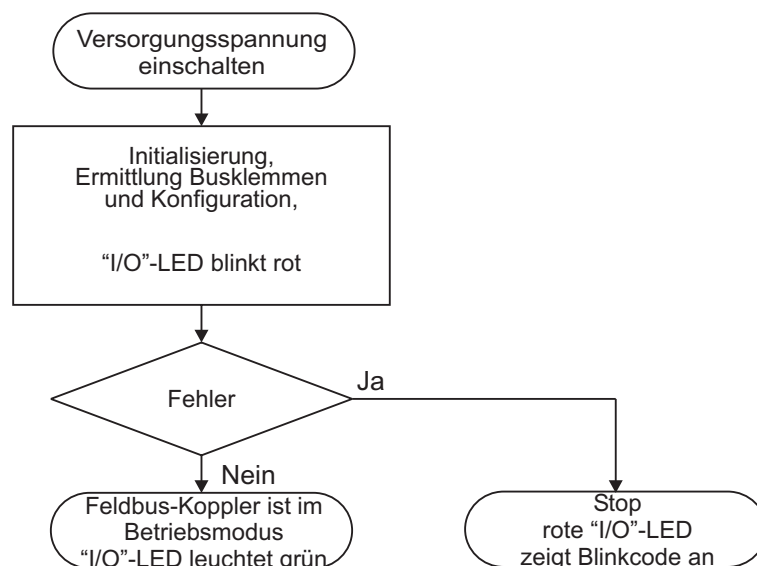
Versorgungsspannung einschalten

Initialisierung,
Ermittlung Busklemmen
und Konfiguration,

“I/O”-LED blinkt rot

Fehler

Ja

Nein

Feldbus-Koppler ist im
Betriebsmodus
“I/O”-LED leuchtet grün

Stop
rote “I/O”-LED
zeigt Blinkcode an